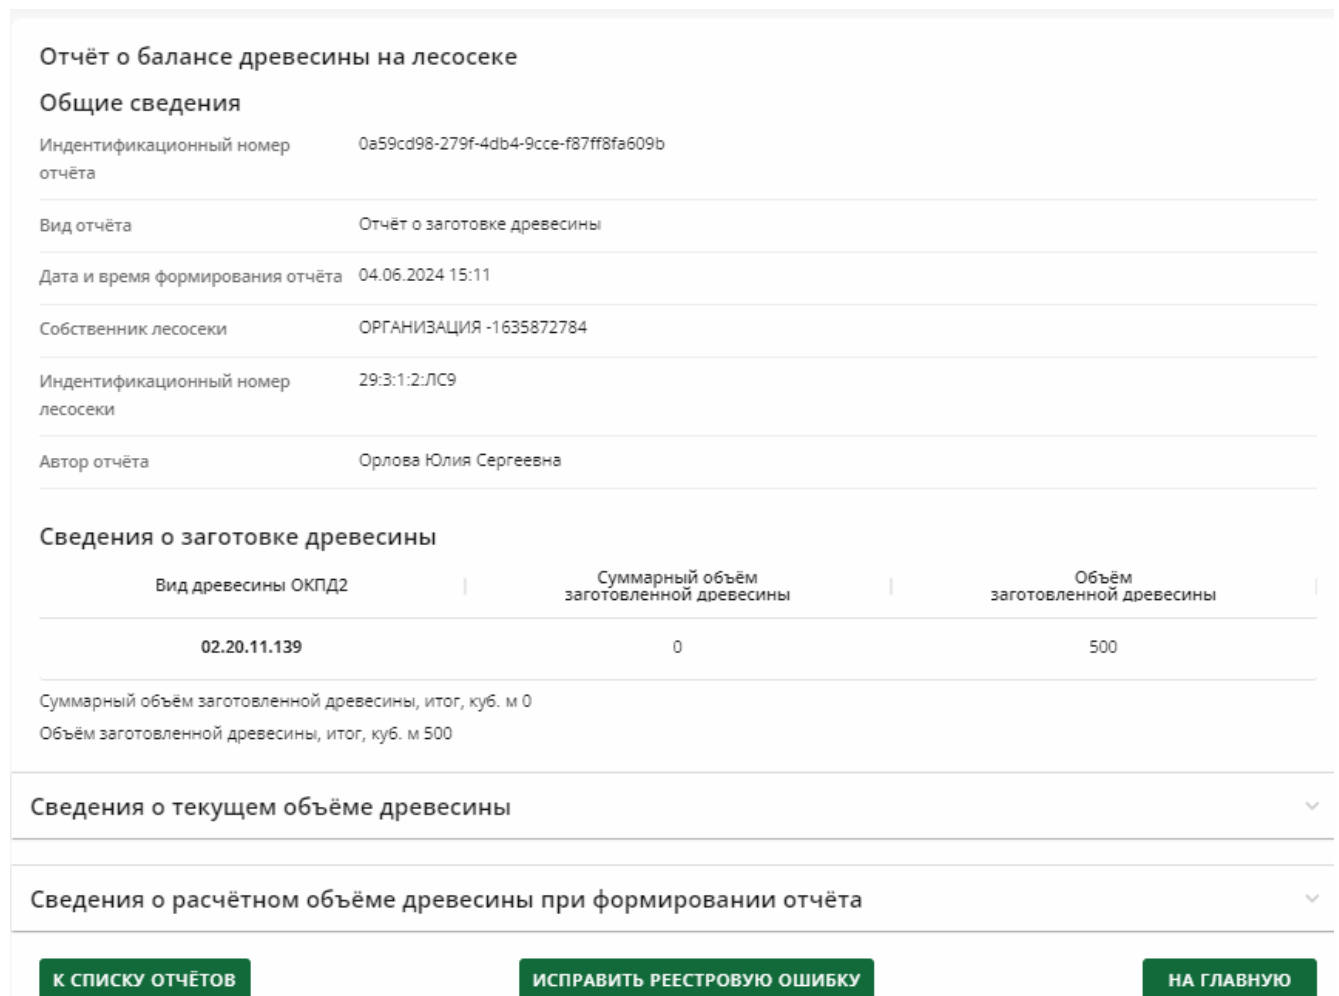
Отчёт о балансе древесины на лесосеке

Общие сведения

| | |
|---|---|
| Индентификационный номер отчёта | 0a59cd98-279f-4db4-9cce-f87ff8fa609b |
| Вид отчёта | Отчёт о заготовке древесины |
| Дата и время формирования отчёта | 04.06.2024 15:11 |
| Собственник лесосеки | ОРГАНИЗАЦИЯ -1635872784 |
| Индентификационный номер лесосеки | 29:3:1:2:ЛС9 |
| Автор отчёта | Орлова Юлия Сергеевна |

Сведения о заготовке древесины

| Вид древесины ОКПД2 | Суммарный объём заготовленной древесины | Объём заготовленной древесины |
|---|---|---|
| 02.20.11.139 | 0 | 500 |

Суммарный объём заготовленной древесины, итог, куб. м 0

Объём заготовленной древесины, итог, куб. м 500

Сведения о текущем объёме древесины

Сведения о расчётном объёме древесины при формировании отчёта

К СПИСКУ ОТЧЁТОВ

ИСПРАВИТЬ РЕЕСТРОВУЮ ОШИБКУ

НА ГЛАВНУЮ